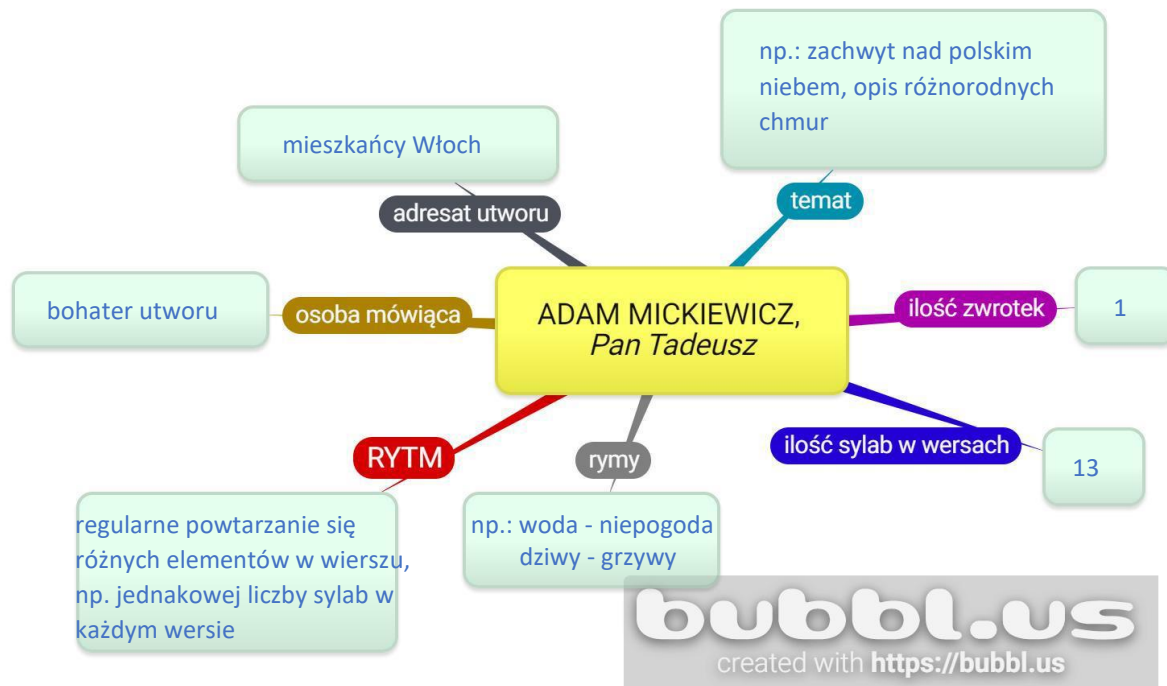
ADAM MICKIEWICZ,
*Pan Tadeusz*

adresat utworu

mieszkańcy Włoch

temat

np.: zachwyt nad polskim niebem, opis różnorodnych chmur

osoba mówiąca

bohater utworu

ilość zwrotek

1

ilość sylab w wersach

13

RYTM

regularne powtarzanie się różnych elementów w wierszu, np. jednakowej liczby sylab w każdym wersie

rymy

np.: woda - niepogoda
dziwy - grzywy

bubbl.us
created with https://bubbl.us